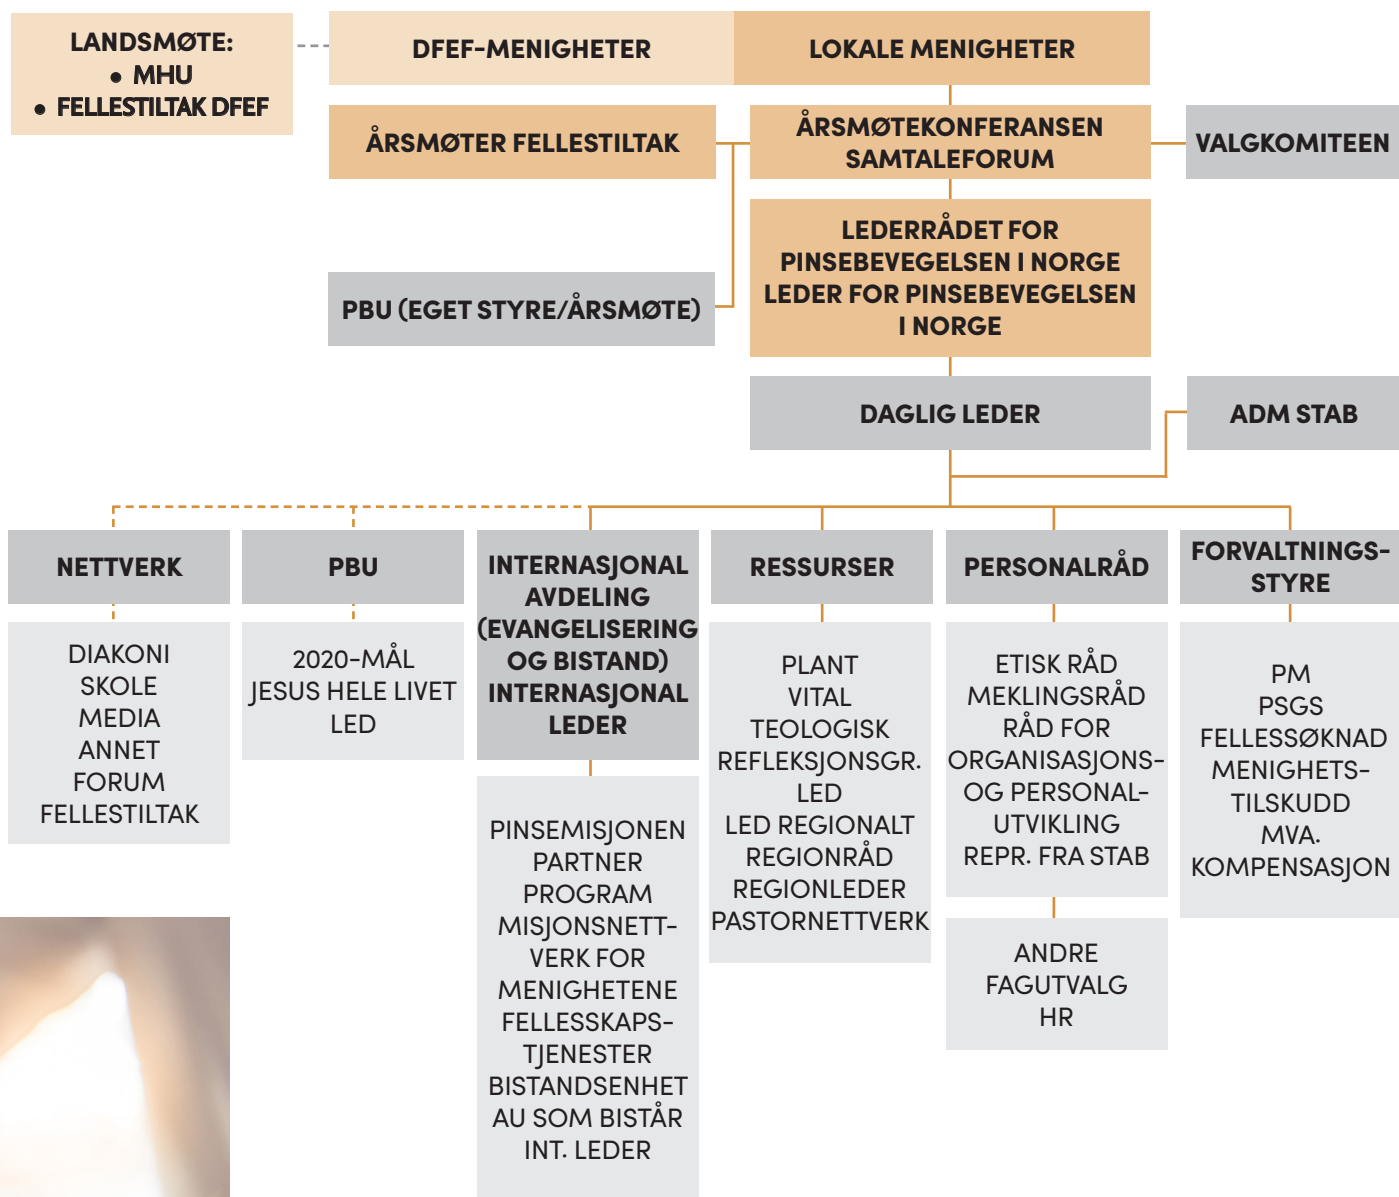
LANDSMØTE:
• MHU
• FELLESTILTAK DFEF

DFEF-MENIGHETER

LOKALE MENIGHETER

ÅRSMØTER FELLESTILTAK

ÅRSMØTEKONFERANSEN SAMTALEFORUM

VALGKOMITEEN

LEDERRÅDET FOR PINSEBEVEGELSEN I NORGE LEDER FOR PINSEBEVEGELSEN I NORGE

PBU (EGET STYRE/ÅRSMØTE)

DAGLIG LEDER

ADM STAB

NETTVERK

DIAKONI
SKOLE
MEDIA
ANNET
FORUM
FELLESTILTAK

PBU

2020-MÅL
JESUS HELE LIVET
LED

INTERNASJONAL AVDELING (EVANGELISERING OG BISTAND) INTERNASJONAL LEDER

PINSEMISJONEN
PARTNER
PROGRAM
MISJONSNETTVERK FOR
MENIGHETENE
FELLESSKAPSTJENESTER
BISTANDSENHET
AU SOM BISTÅR
INT. LEDER

RESSURSER

PLANT
VITAL
TEOLOGISK
REFLEKSJONSGR.
LED
LED REGIONALT
REGIONRÅD
REGIONLEDER
PASTORNETTVERK

PERSONALRÅD

ETISK RÅD
MEKLINGSRÅD
RÅD FOR
ORGANISASJONS- OG PERSONALUTVIKLING
REPR. FRA STAB

ANDRE
FAGUTVALG
HR

FORVALTNINGSSTYRE

PM
PSGS
FELLESSØKNAD
MENIGHETSTILSKUDD
MVA.
KOMPENSASJON